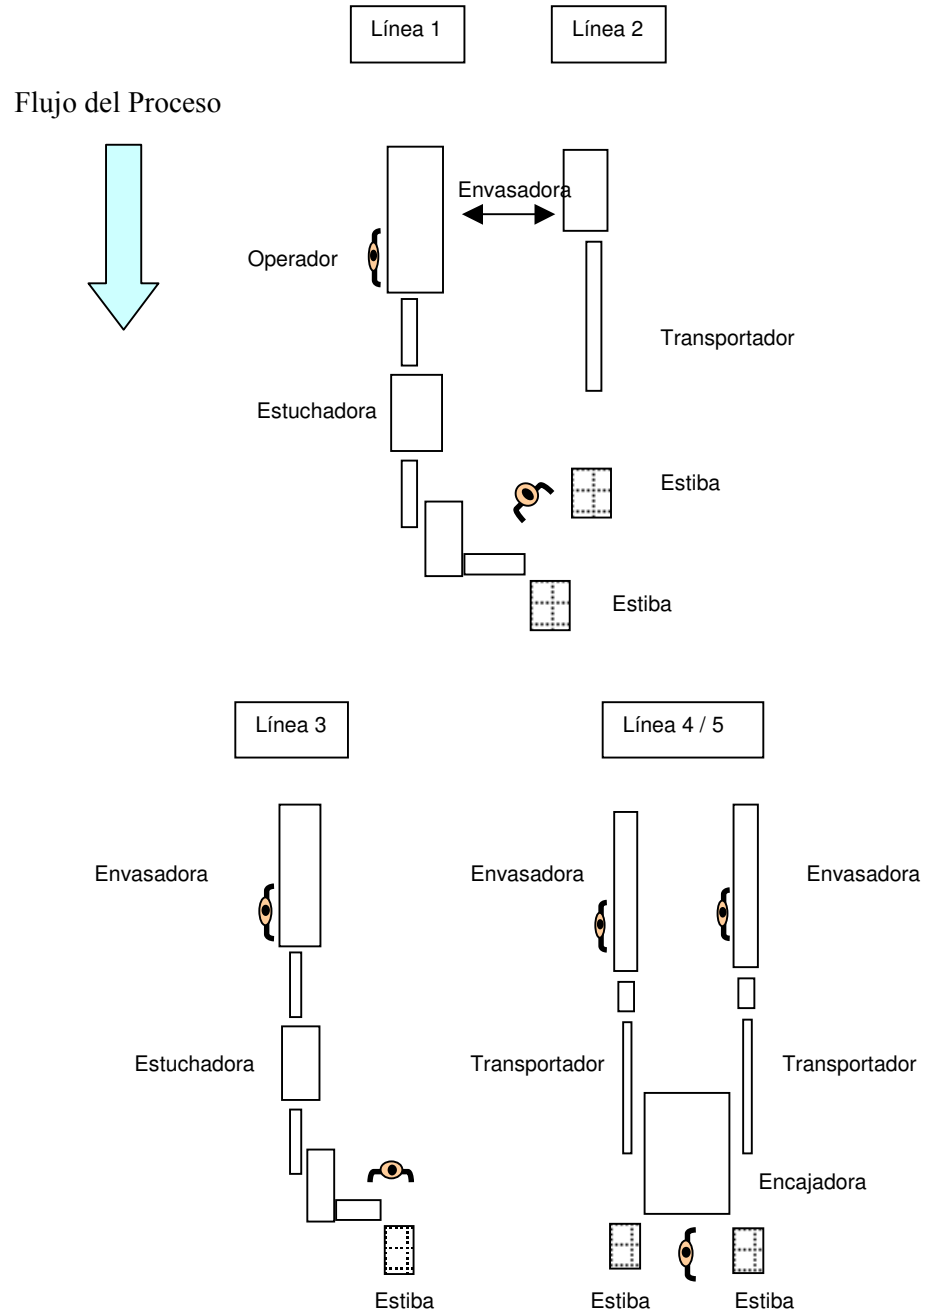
Línea 1

Línea 2

Flujo del Proceso

Envasadora

Operador

Transportador

Estuchadora

Estiba

Estiba

Línea 3

Línea 4 / 5

Envasadora

Envasadora

Envasadora

Estuchadora

Transportador

Transportador

Encajadora

Estiba

Estiba

Estiba